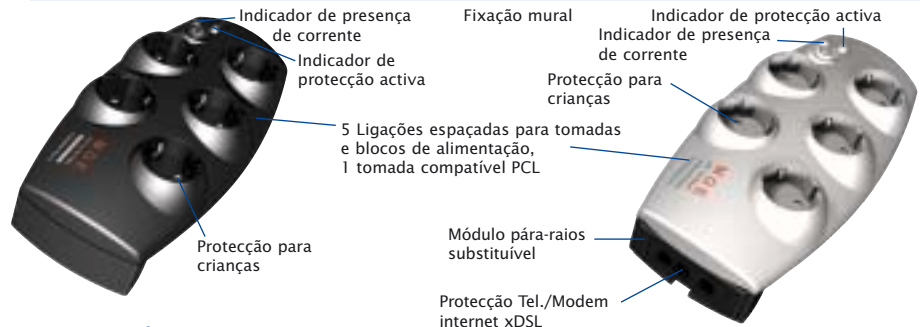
Indicador de presença de corrente

Indicador de protecção activa

Fixação mural

Indicador de protecção activa

Indicador de presença de corrente

Protecção para crianças

5 Ligações espaçadas para tomadas e blocos de alimentação, 1 tomada compatível PCL

Protecção para crianças

Módulo pára-raios substituível

Protecção Tel./Modem internet xDSL